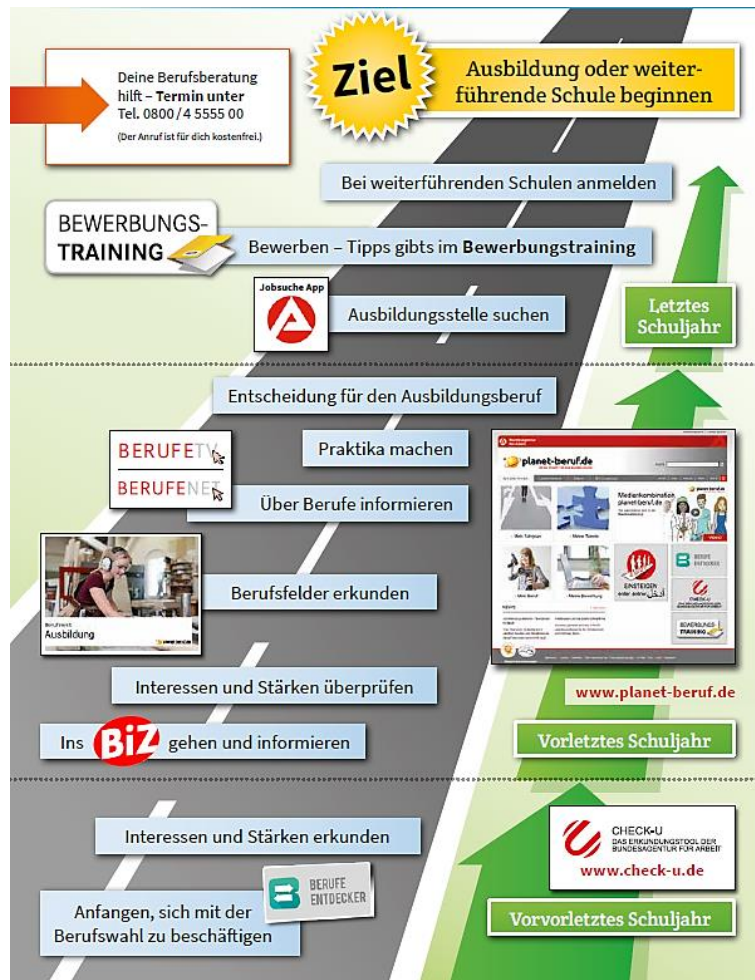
Deine Berufsberatung hilft – Termin unter Tel. 0800 / 4 5555 00
(Der Anruf ist für dich kostenfrei.)

Ziel

Ausbildung oder weiterführende Schule beginnen

Bei weiterführenden Schulen anmelden

BEWERBUNGS-TRAINING

Bewerben – Tipps gibts im Bewerbungstraining

Jobsuche App

Ausbildungsstelle suchen

Letztes Schuljahr

Entscheidung für den Ausbildungsberuf

BERUFETV

BERUFENET

Praktika machen

Über Berufe informieren

planet-beruf.de

Medienkombination planet-beruf.de

Mein Tagebuch

Meine Talente

Mein Beruf

Meine Bewerbung

EINSTEIGEN

BERUFE ENTDECKER

CHECK-U

BEWERBUNGS TRAINING

Berufsfelder erkunden

Ausbildung

Interessen und Stärken überprüfen

www.planet-beruf.de

Ins BiZ gehen und informieren

Vorletztes Schuljahr

Interessen und Stärken erkunden

CHECK-U
DAS ERKUNDUNGSTOOL DER BUNDESAGENTUR FÜR ARBEIT
www.check-u.de

BERUFE ENTDECKER

Anfangen, sich mit der Berufswahl zu beschäftigen

Vorvorletztes Schuljahr